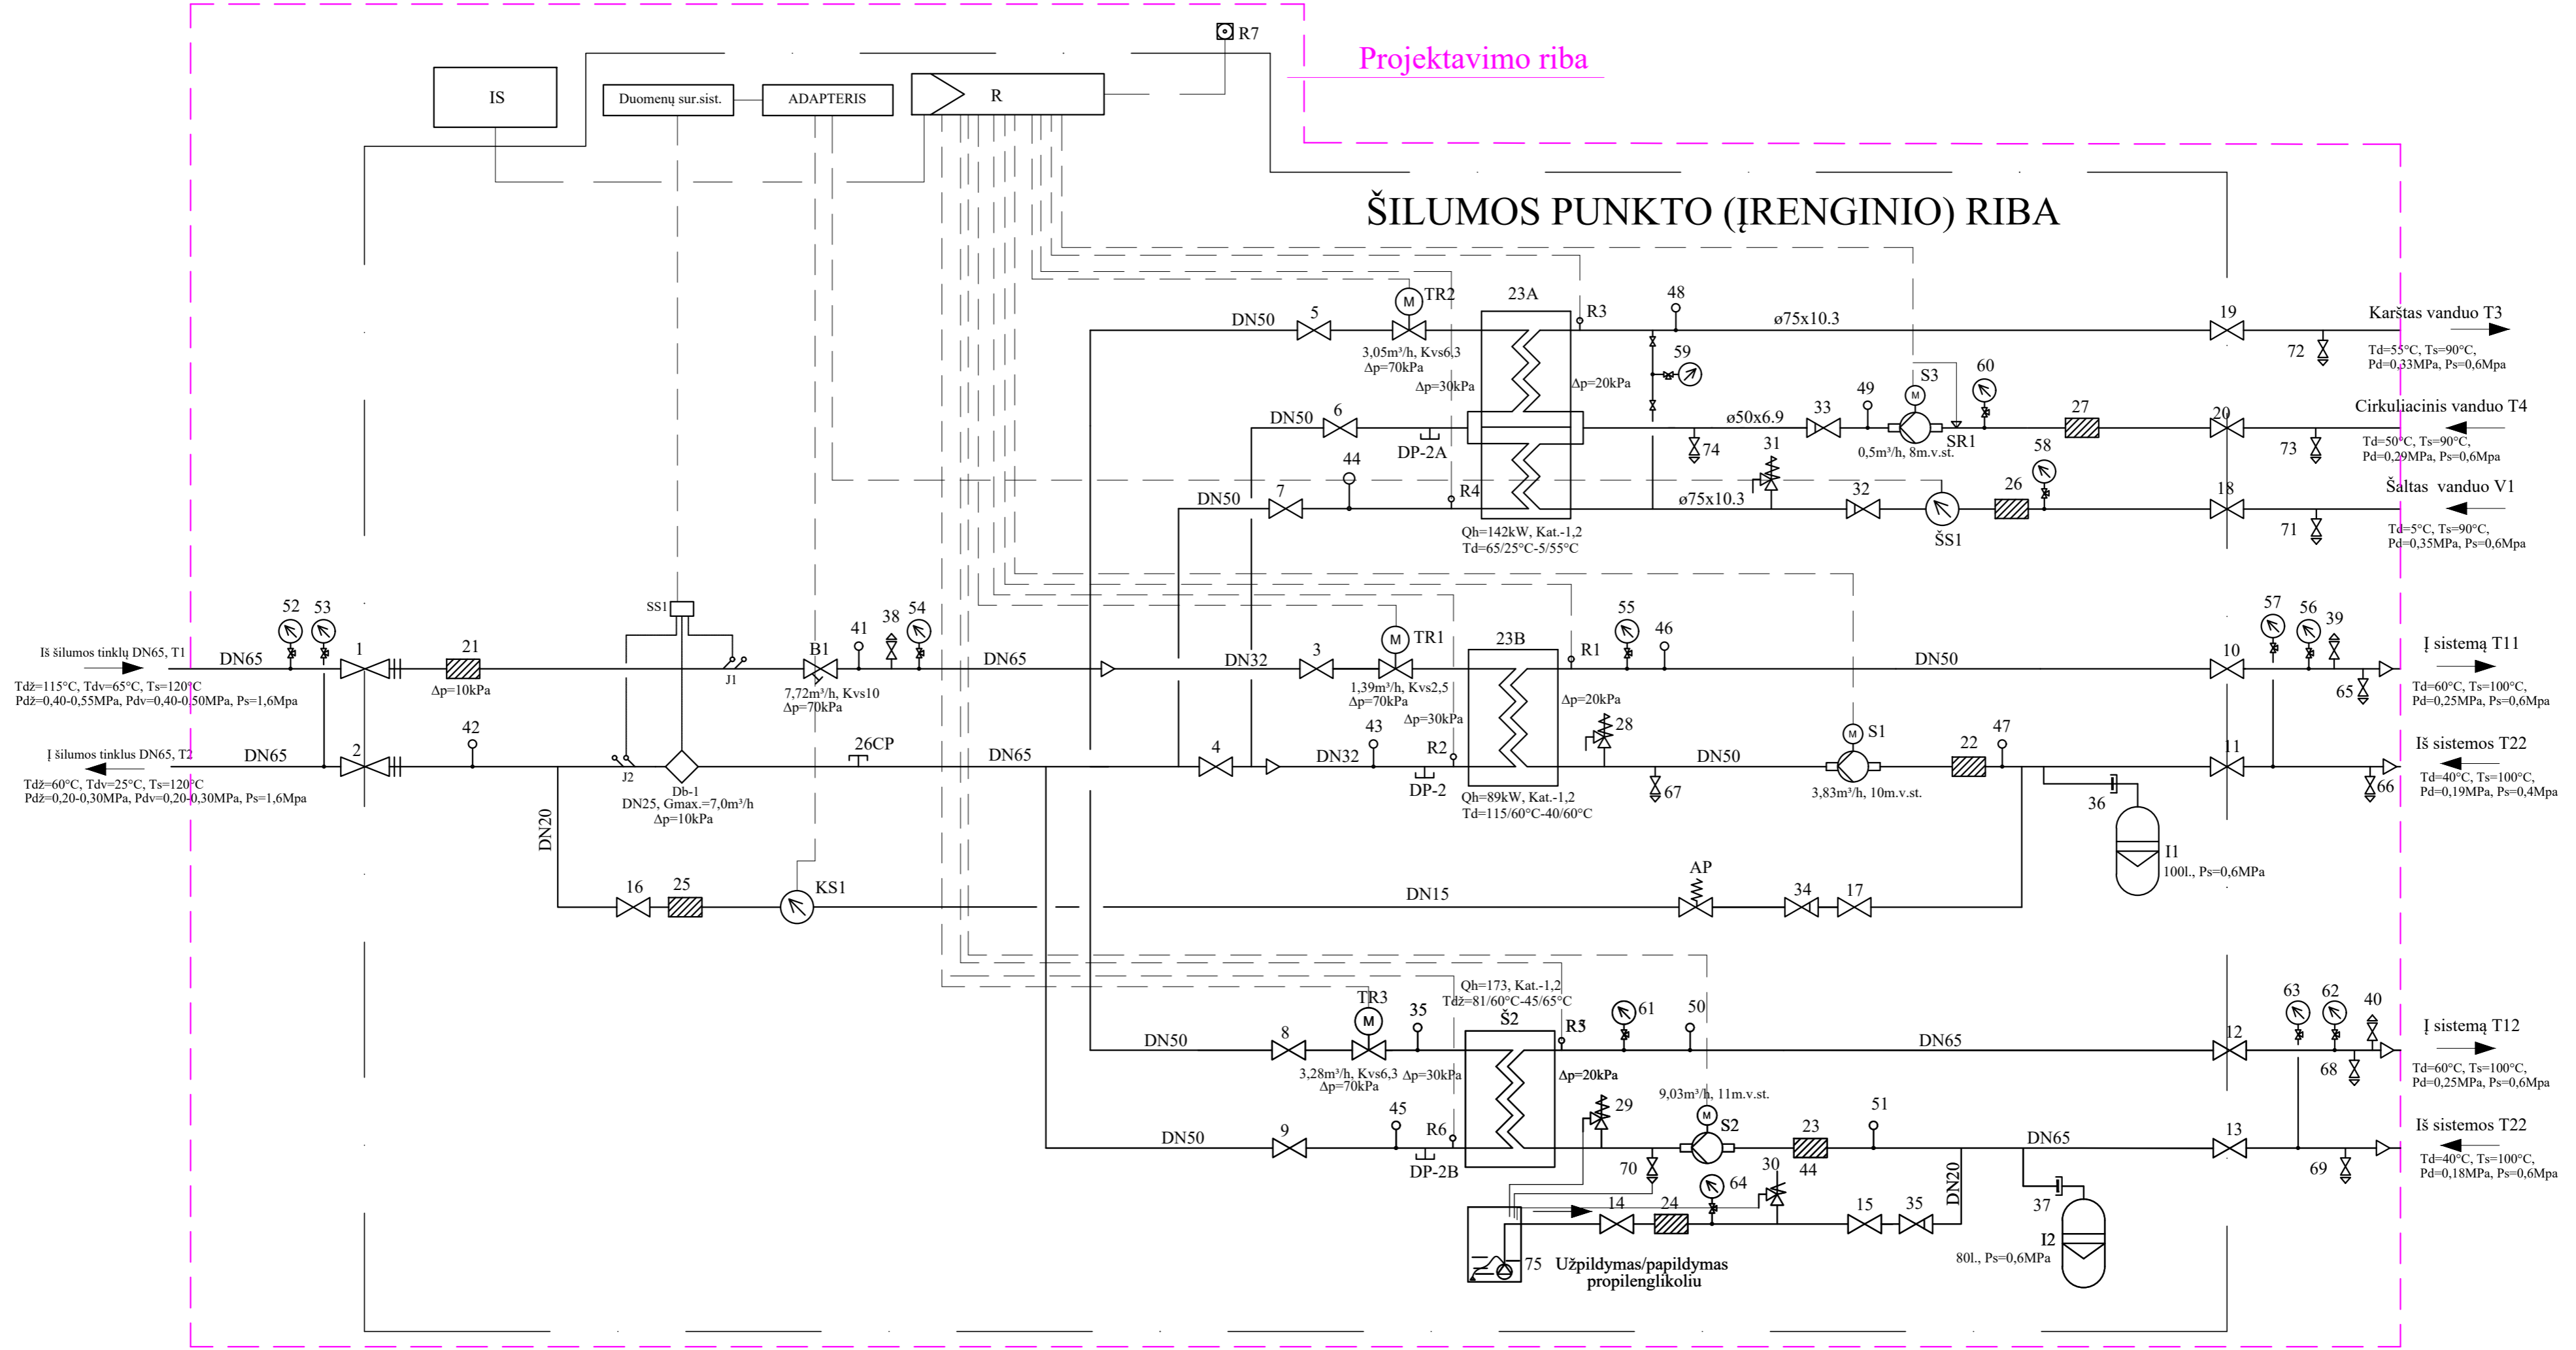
R7
Projektavimo riba
IS
Duomenų sur.sist.
ADAPTERIS
R
ŠILUMOS PUNKTO (ĮRENGINIO) RIBA

TR2 23A R3 48
DN50 5
ø75x10.3
19
Karštas vanduo T3
3,05m³/h, Kvs6,3
Δp=70kPa
Δp=30kPa
Δp=20kPa
59
72
Td=55°C, Ts=90°C,
Pd=0,33MPa, Ps=0,6Mpa
S3 60
49
DN50 6
ø50x6.9 33
27
20
Cirkuliacinis vanduo T4
DP-2A
74
0,5m³/h, 8m.v.st.
SR1
73
Td=50°C, Ts=90°C,
Pd=0,29MPa, Ps=0,6Mpa
44
31
58
DN50 7
R4
ø75x10.3
32
26
18
Šaltas vanduo V1
ŠS1
71
Qh=142kW, Kat.-1,2
Td=65/25°C-5/55°C
Td=5°C, Ts=90°C,
Pd=0,35MPa, Ps=0,6Mpa

52 53
SS1
41 38 54
TR1 23B
55 46
57 56 39
Iš šilumos tinklų DN65, T1
DN65
1
21
B1
DN65
DN32 3
R1
DN50
10
Į sistemą T11
Tdž=115°C, Tdv=65°C, Ts=120°C
Pdž=0,40-0,55MPa, Pdv=0,40-0,50MPa, Ps=1,6Mpa
Δp=10kPa
J1
7,72m³/h, Kvs10
Δp=70kPa
1,39m³/h, Kvs2,5
Δp=70kPa
Δp=30kPa
Δp=20kPa
28
65
Td=60°C, Ts=100°C,
Pd=0,25MPa, Ps=0,6Mpa
42
26CP
43
R2
S1
22 47
Į šilumos tinklus DN65, T2
DN65
2
DN65
4
DN32
DN50
11
Iš sistemos T22
J2
Db-1
DN25, Gmax.=7,0m³/h
Δp=10kPa
DP-2
67
Qh=89kW, Kat.-1,2
Td=115/60°C-40/60°C
3,83m³/h, 10m.v.st.
36
66
Tdž=60°C, Tdv=25°C, Ts=120°C
Pdž=0,20-0,30MPa, Pdv=0,20-0,30MPa, Ps=1,6Mpa
Td=40°C, Ts=100°C,
Pd=0,19MPa, Ps=0,4Mpa
DN20
I1
100l., Ps=0,6MPa
16 25
KS1
DN15
AP
34 17

Qh=173, Kat.-1,2
Tdž=81/60°C-45/65°C
TR3 35
Š2
R5
61
50
63 62 40
DN50 8
DN65
12
Į sistemą T12
3,28m³/h, Kvs6,3
Δp=70kPa
Δp=30kPa
Δp=20kPa
68
Td=60°C, Ts=100°C,
Pd=0,25MPa, Ps=0,6Mpa
45
29
9,03m³/h, 11m.v.st.
S2
23
51
DN50 9
R6
DN65
13
Iš sistemos T22
DP-2B
70
44
30
69
Td=40°C, Ts=100°C,
Pd=0,18MPa, Ps=0,6Mpa
64
14 24
15 35
DN20
37
I2
80l., Ps=0,6MPa
75 Užpildymas/papildymas propilenglikoliu